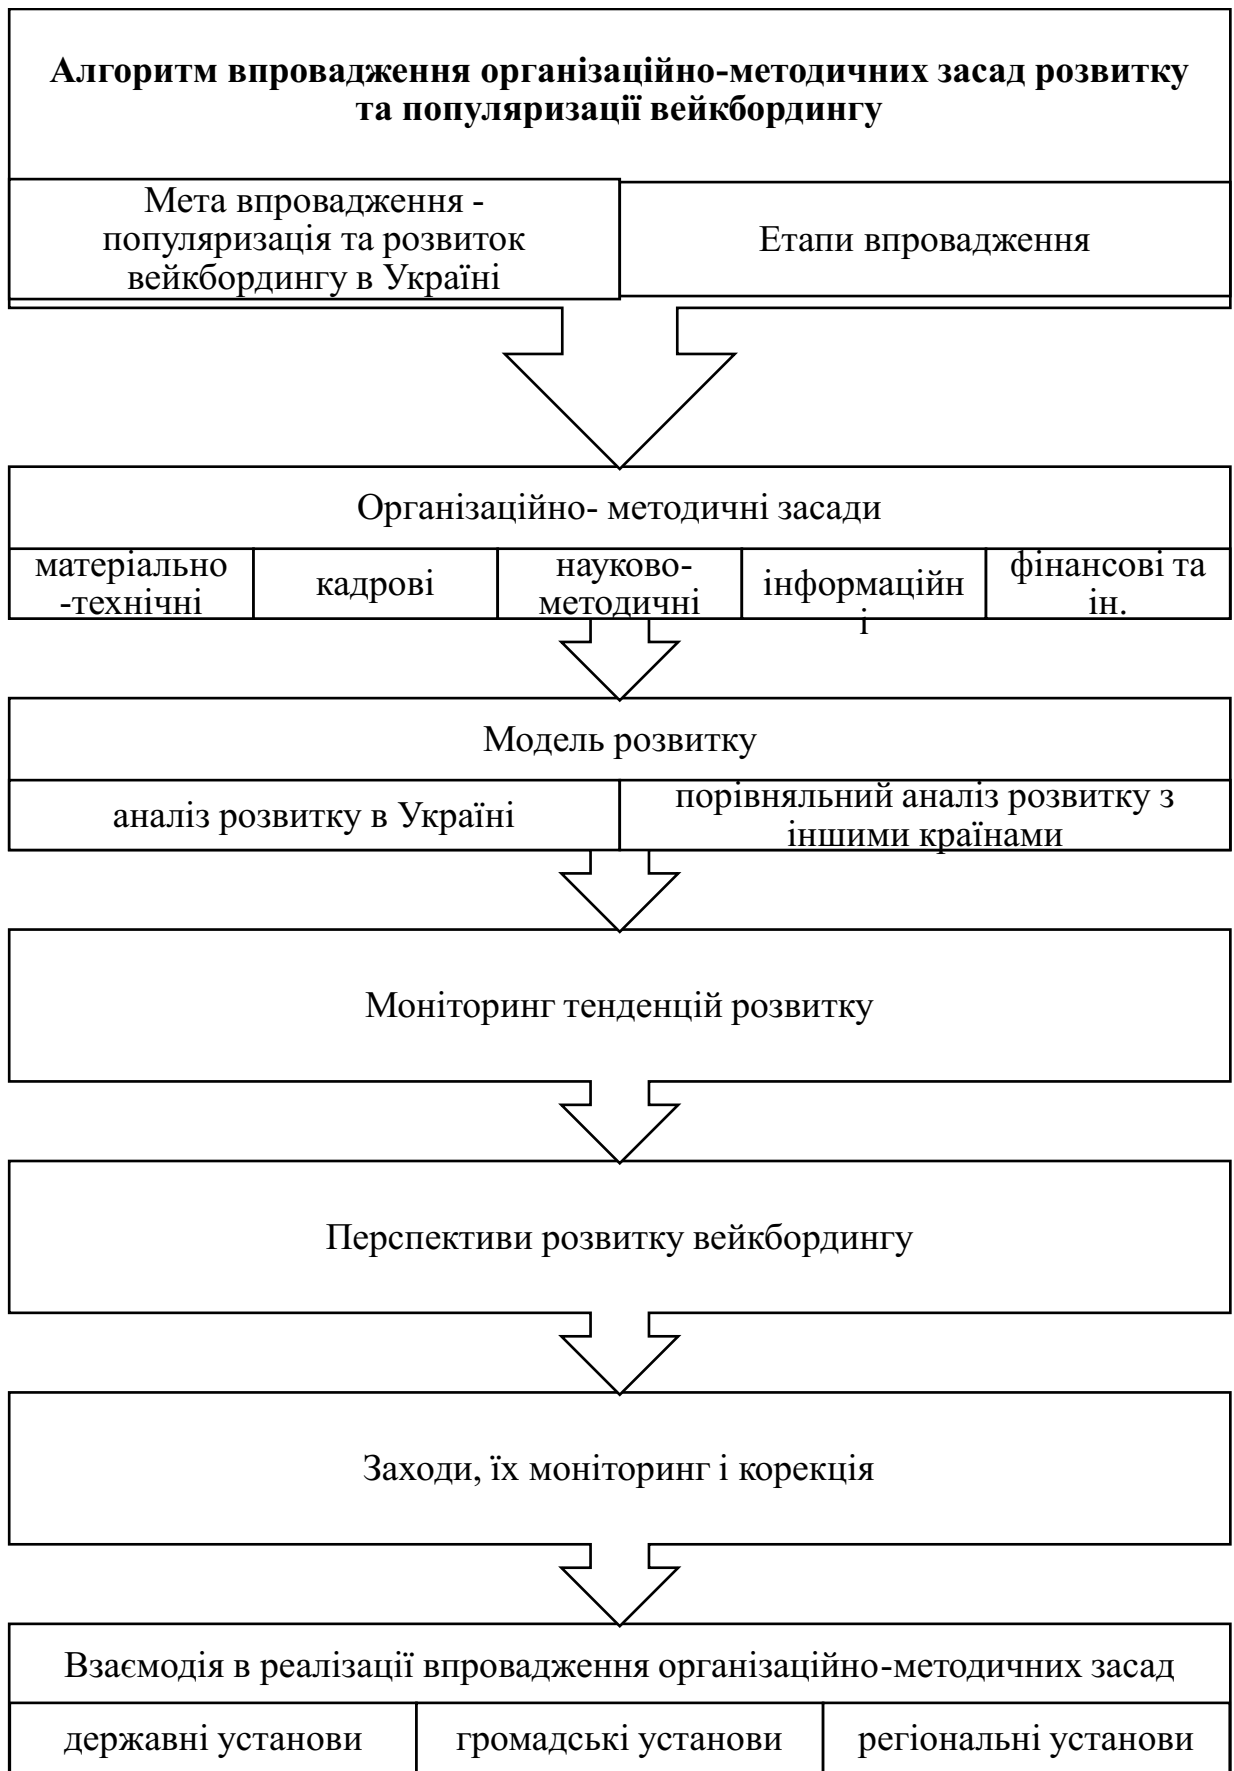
**Алгоритм впровадження організаційно-методичних засад розвитку та популяризації вейкбордингу**

Мета впровадження - популяризація та розвиток вейкбордингу в Україні

Етапи впровадження

Організаційно- методичні засади

| матеріально -технічні | кадрові | науково-методичні | інформаційн і | фінансові та ін. |
|---|---|---|---|---|

Модель розвитку

| аналіз розвитку в Україні | порівняльний аналіз розвитку з іншими країнами |
|---|---|

Моніторинг тенденцій розвитку

Перспективи розвитку вейкбордингу

Заходи, їх моніторинг і корекція

Взаємодія в реалізації впровадження організаційно-методичних засад

| державні установи | громадські установи | регіональні установи |
|---|---|---|